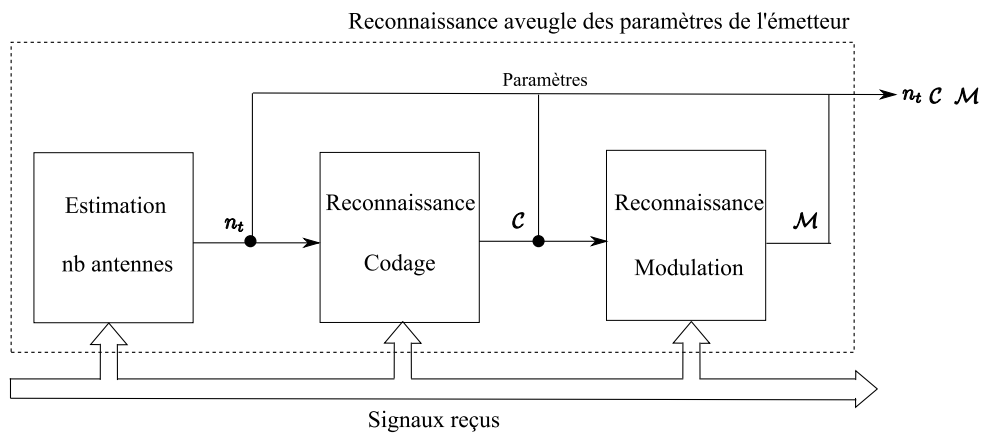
Reconnaissance aveugle des paramètres de l'émetteur

Paramètres

$n_t$ $\mathcal{C}$ $\mathcal{M}$

Estimation

nb antennes

$n_t$

Reconnaissance

Codage

$\mathcal{C}$

Reconnaissance

Modulation

$\mathcal{M}$

Signaux reçus